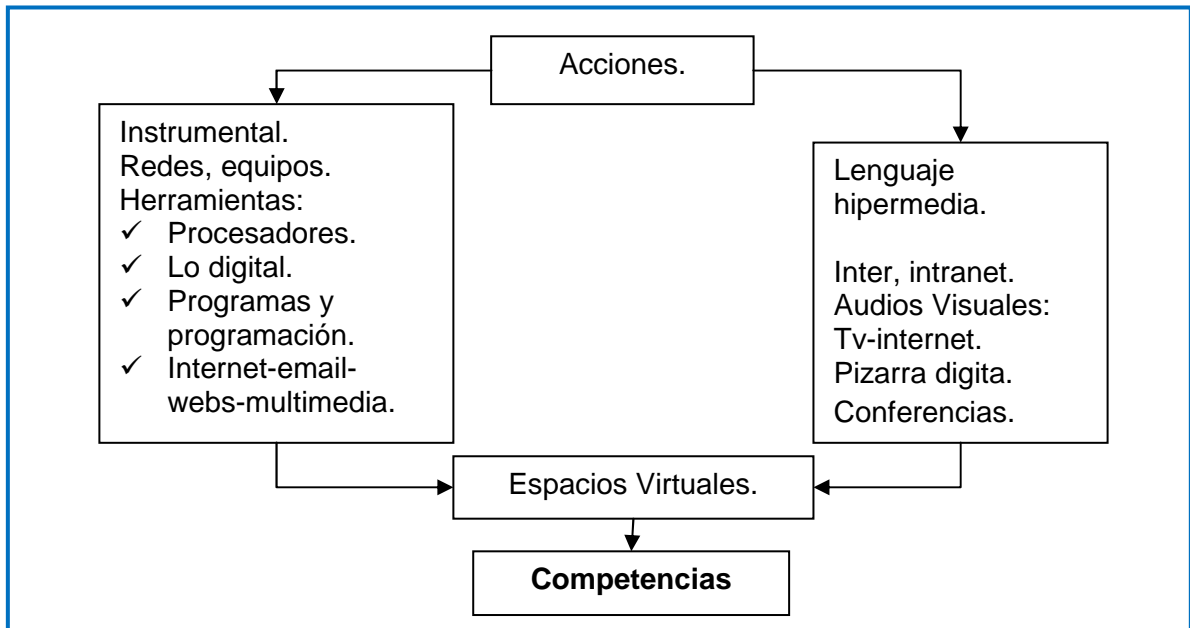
Acciones.

Instrumental.
Redes, equipos.
Herramientas:
✓ Procesadores.
✓ Lo digital.
✓ Programas y programación.
✓ Internet-email-webs-multimedia.

Lenguaje hipermedia.

Inter, intranet.
Audios Visuales:
Tv-internet.
Pizarra digita.
Conferencias.

Espacios Virtuales.

**Competencias**